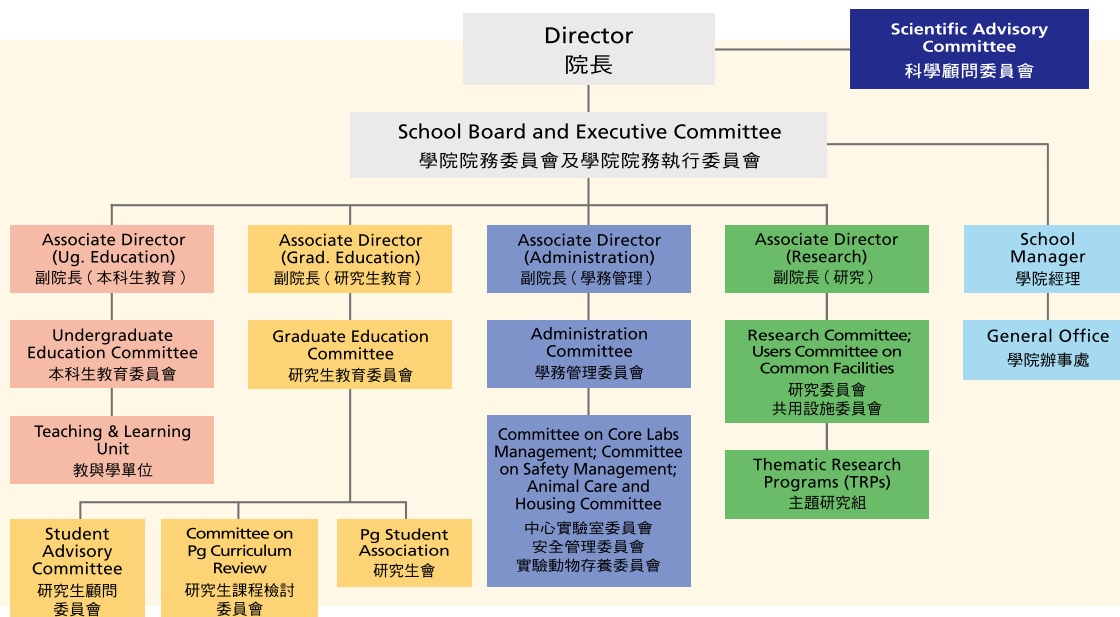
Director
院長

Scientific Advisory Committee
科學顧問委員會

School Board and Executive Committee
學院院務委員會及學院院務執行委員會

Associate Director (Ug. Education)
副院長（本科生教育）

Undergraduate Education Committee
本科生教育委員會

Teaching & Learning Unit
教與學單位

Associate Director (Grad. Education)
副院長（研究生教育）

Graduate Education Committee
研究生教育委員會

Student Advisory Committee
研究生顧問委員會

Committee on Pg Curriculum Review
研究生課程檢討委員會

Pg Student Association
研究生會

Associate Director (Administration)
副院長（學務管理）

Administration Committee
學務管理委員會

Committee on Core Labs Management; Committee on Safety Management; Animal Care and Housing Committee
中心實驗室委員會
安全管理委員會
實驗動物存養委員會

Associate Director (Research)
副院長（研究）

Research Committee; Users Committee on Common Facilities
研究委員會
共用設施委員會

Thematic Research Programs (TRPs)
主題研究組

School Manager
學院經理

General Office
學院辦事處